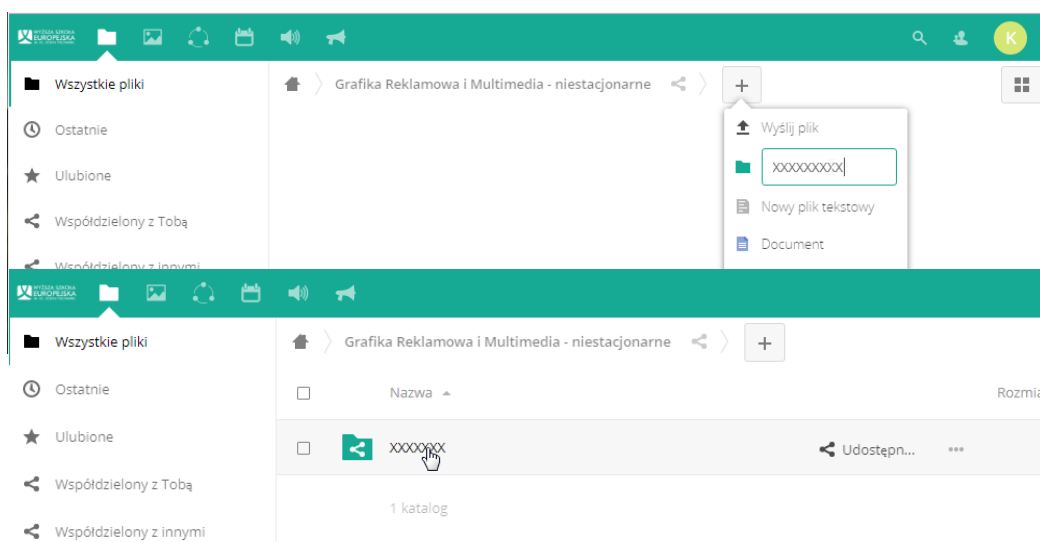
WYŻSZA SZKOŁA EUROPEJSKA

K

Wszystkie pliki

Ostatnie

Ulubione

Współdzielony z Tobą

Współdzielony z innymi

Grafika Reklamowa i Multimedia - niestacjonarne

+

Wyślij plik

XXXXXXXXX

Nowy plik tekstowy

Document

WYŻSZA SZKOŁA EUROPEJSKA

Wszystkie pliki

Ostatnie

Ulubione

Współdzielony z Tobą

Współdzielony z innymi

Grafika Reklamowa i Multimedia - niestacjonarne

+

Nazwa

Rozmia

XXXXXXX

Udostępn...

1 katalog